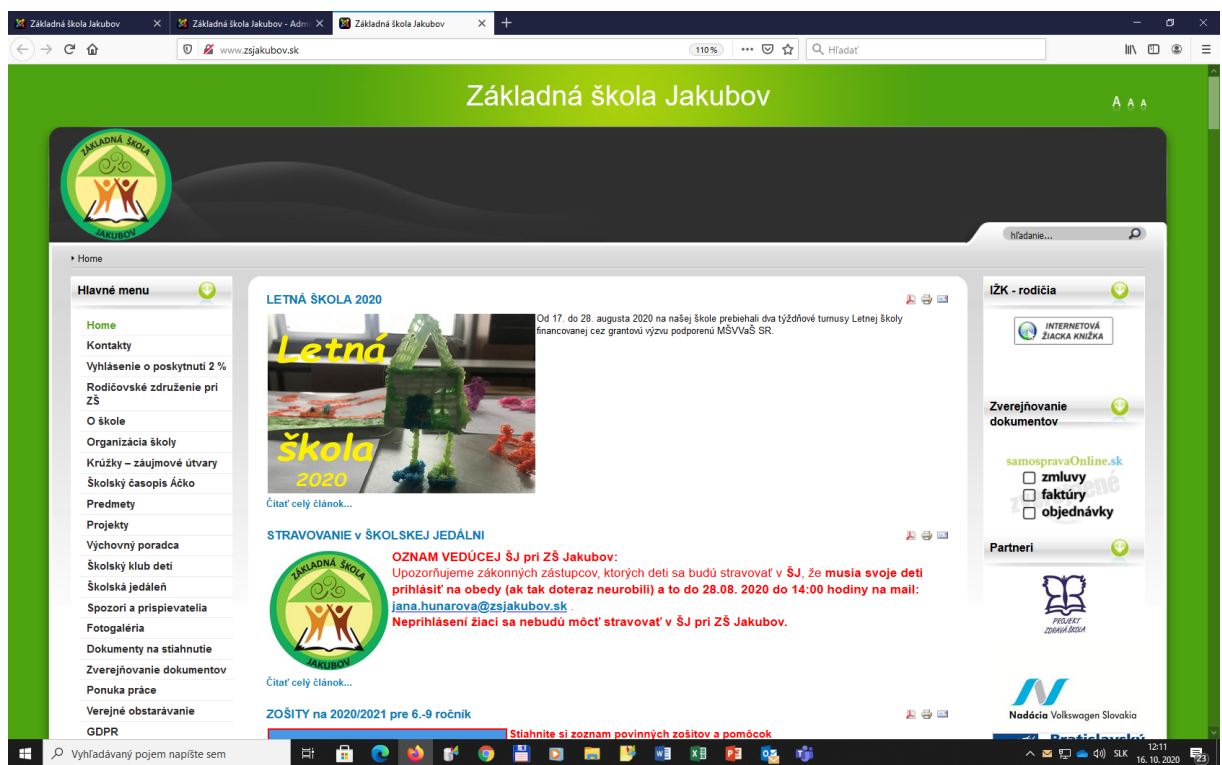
Základná škola Jakubov ×   Základná škola Jakubov - Adm ×   Základná škola Jakubov ×   +

www.zsjakubov.sk   110 %   ···   Hľadať

Základná škola Jakubov

A A A

ZÁKLADNÁ ŠKOLA JAKUBOV

hľadanie...

Home

Hlavné menu

Home
Kontakty
Vyhlásenie o poskytnutí 2 %
Rodičovské združenie pri ZŠ
O škole
Organizácia školy
Krúžky – záujmové útvary
Školský časopis Áčko
Predmety
Projekty
Výchovný poradca
Školský klub detí
Školská jedáleň
Spozori a prispievatelia
Fotogaléria
Dokumenty na stiahnutie
Zverejňovanie dokumentov
Ponuka práce
Verejné obstarávanie
GDPR

LETNÁ ŠKOLA 2020

Letná škola 2020

Od 17. do 28. augusta 2020 na našej škole prebiehali dva týždňové turnusy Letnej školy financovanej cez grantovú výzvu podporenú MŠVVaŠ SR.

Čítať celý článok...

STRAVOVANIE v ŠKOLSKEJ JEDÁLNI

ZÁKLADNÁ ŠKOLA JAKUBOV

OZNAM VEDÚCEJ ŠJ pri ZŠ Jakubov:
Upozorňujeme zákonných zástupcov, ktorých deti sa budú stravovať v ŠJ, že musia svoje deti prihlásiť na obedy (ak tak doteraz neurobili) a to do 28.08. 2020 do 14:00 hodiny na mail: jana.hunarova@zsjakubov.sk .
Neprihlásení žiaci sa nebudú môcť stravovať v ŠJ pri ZŠ Jakubov.

Čítať celý článok...

ZOŠITY na 2020/2021 pre 6.-9 ročník

Stiahnite si zoznam povinných zošitov a pomôcok

IŽK - rodičia

INTERNETOVÁ ŽIACKA KNIŽKA

Zverejňovanie dokumentov

samospravaOnline.sk
zmluvy
faktúry
objednávky

Partneri

PROJEKT ZDRAVÁ ŠKOLA

Nadácia Volkswagen Slovakia

Bratislavský

Vyhľadávaný pojem napíšte sem

SLK 12:11 16. 10. 2020 23